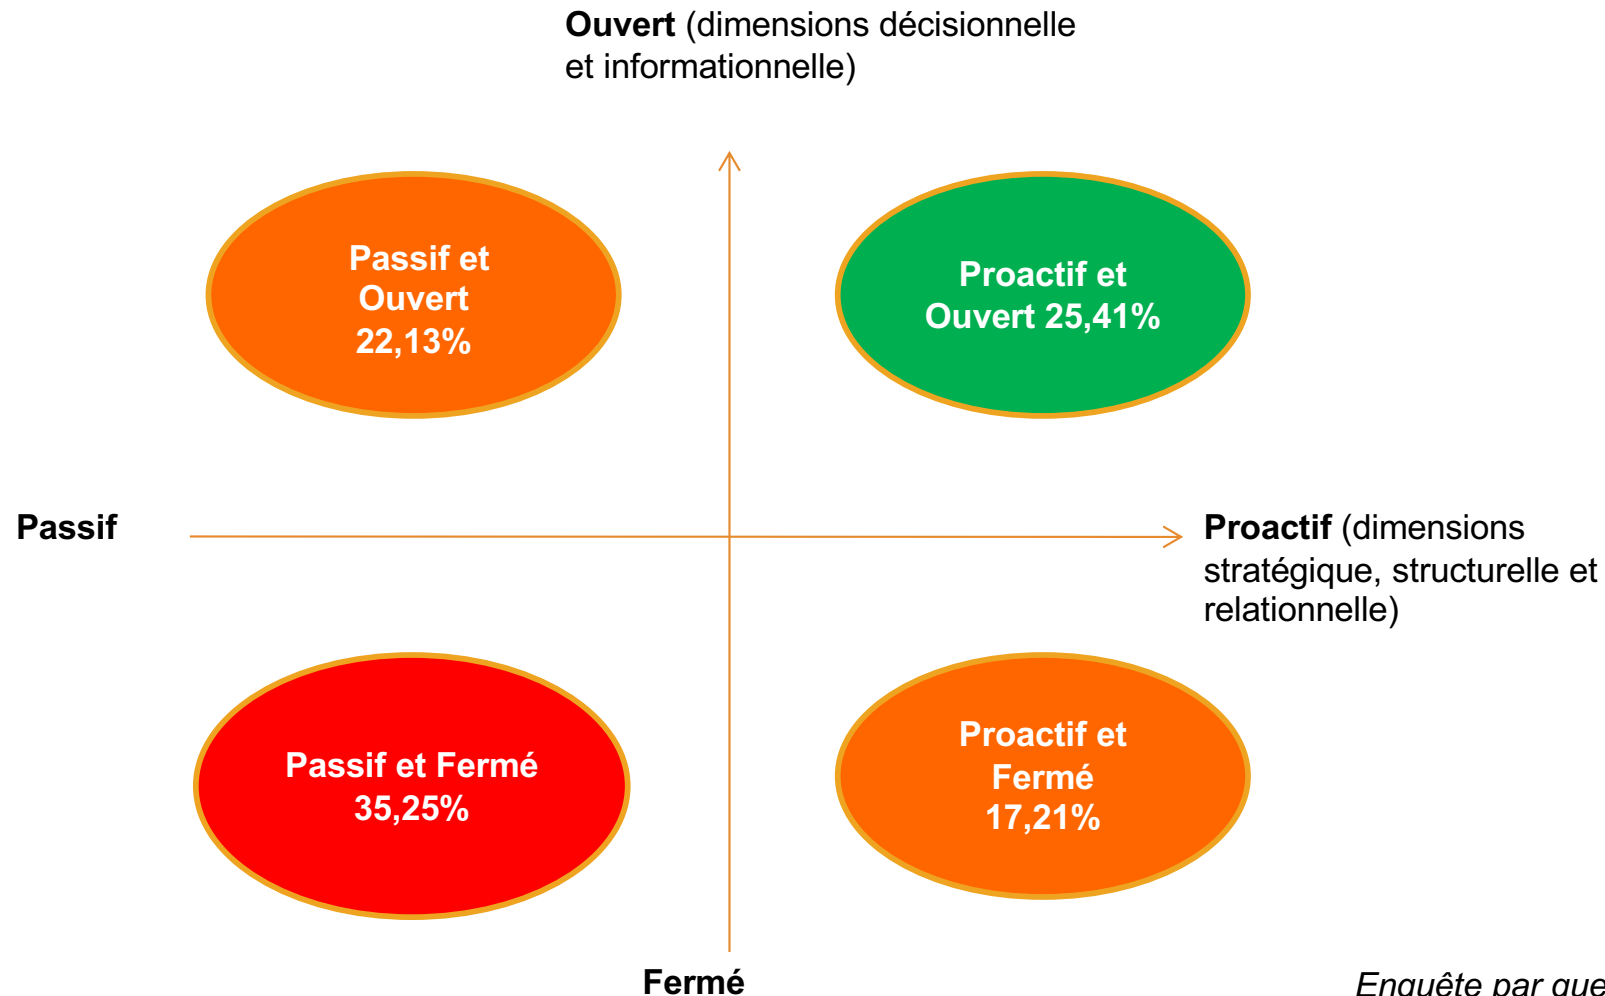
**Ouvert** (dimensions décisionnelle et informationnelle)

Passif et Ouvert 22,13%

Proactif et Ouvert 25,41%

**Passif**

**Proactif** (dimensions stratégique, structurelle et relationnelle)

Passif et Fermé 35,25%

Proactif et Fermé 17,21%

**Fermé**

*Enquête par que* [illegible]